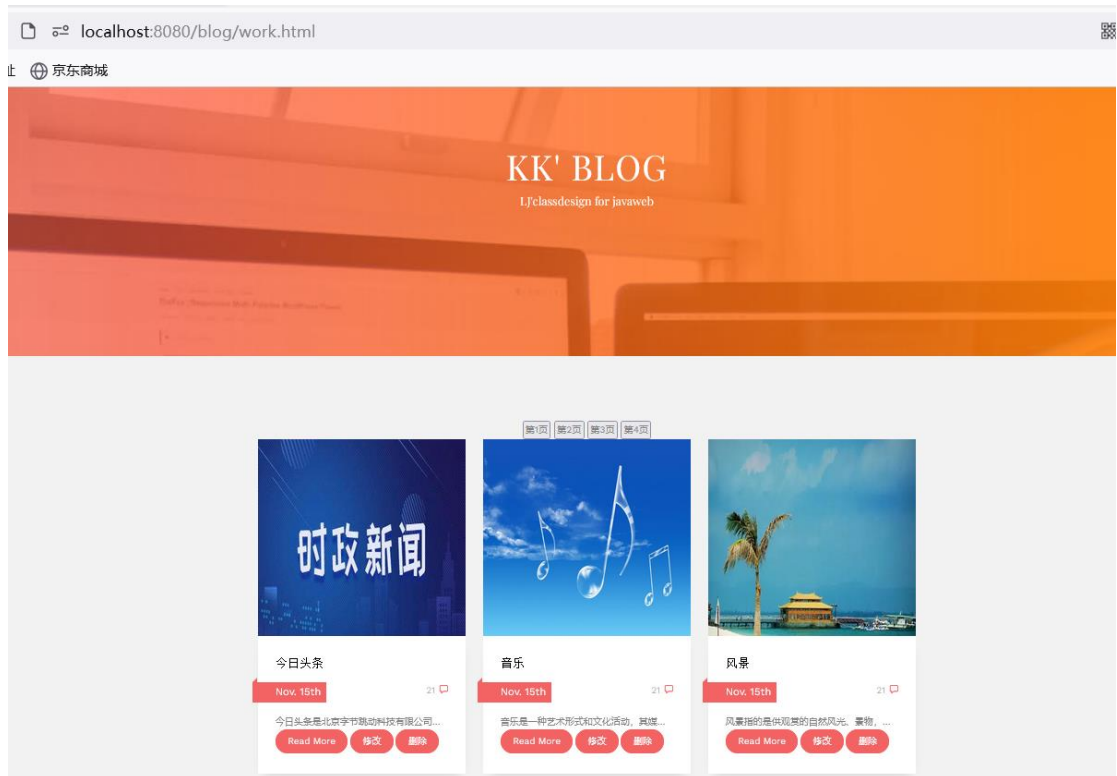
localhost:8080/blog/work.html

址 京东商城

KK' BLOG

LJ'classdesign for javaweb

第1页 第2页 第3页 第4页

时政新闻

今日头条

Nov. 15th

21

今日头条是北京字节跳动科技有限公司...

Read More 修改 删除

音乐

Nov. 15th

21

音乐是一种艺术形式和文化活动，其媒...

Read More 修改 删除

风景

Nov. 15th

21

风景指的是供观赏的自然风光、景物，...

Read More 修改 删除